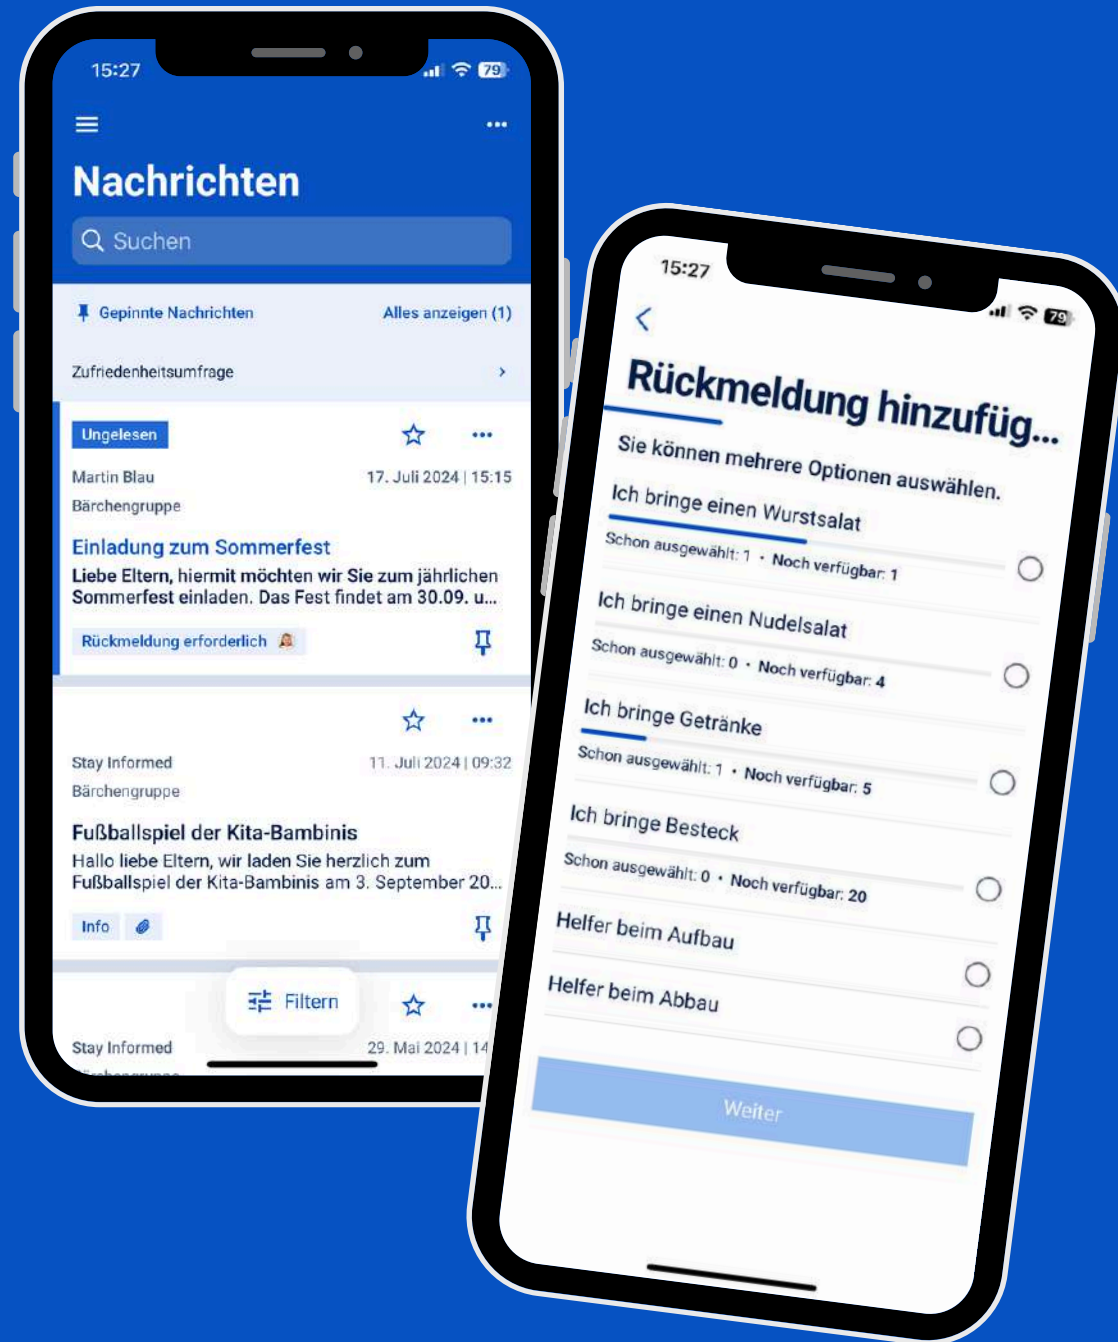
15:27

79

Nachrichten

Suchen

Gepinnte Nachrichten

Alles anzeigen (1)

Zufriedenheitsumfrage

Ungelesen

Martin Blau

17. Juli 2024 | 15:15

Bärchengruppe

Einladung zum Sommerfest

Liebe Eltern, hiermit möchten wir Sie zum jährlichen Sommerfest einladen. Das Fest findet am 30.09. u...

Rückmeldung erforderlich

Stay Informed

11. Juli 2024 | 09:32

Bärchengruppe

Fußballspiel der Kita-Bambinis

Hallo liebe Eltern, wir laden Sie herzlich zum Fußballspiel der Kita-Bambinis am 3. September 20...

Info

Filtern

Stay Informed

29. Mai 2024 | 14

15:27

79

Rückmeldung hinzufüg...

Sie können mehrere Optionen auswählen.

Ich bringe einen Wurstsalat

Schon ausgewählt: 1 • Noch verfügbar: 1

Ich bringe einen Nudelsalat

Schon ausgewählt: 0 • Noch verfügbar: 4

Ich bringe Getränke

Schon ausgewählt: 1 • Noch verfügbar: 5

Ich bringe Besteck

Schon ausgewählt: 0 • Noch verfügbar: 20

Helfer beim Aufbau

Helfer beim Abbau

Weiter